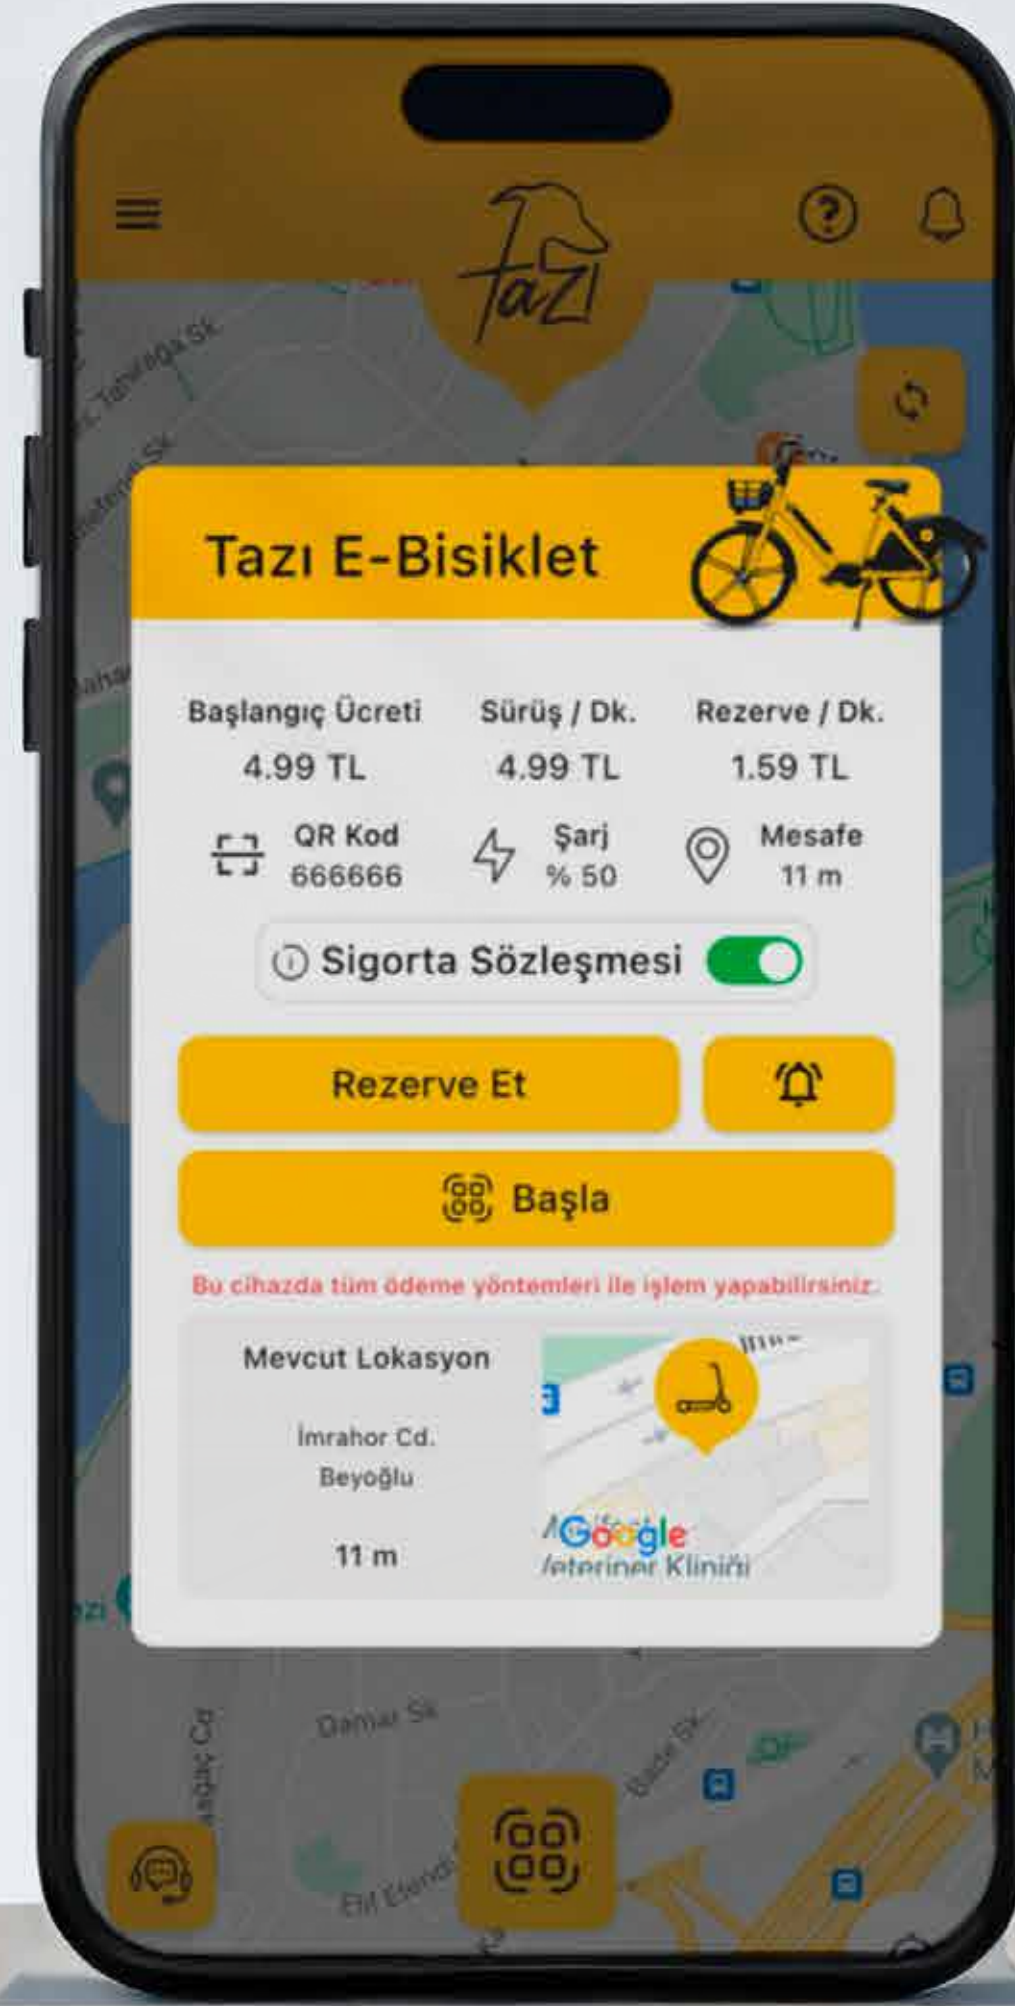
Tazı

Tahtaga Sk.

Tazı E-Bisiklet

Başlangıç Ücreti
4.99 TL

Sürüş / Dk.
4.99 TL

Rezerve / Dk.
1.59 TL

QR Kod
666666

Şarj
% 50

Mesafe
11 m

Sigorta Sözleşmesi

Rezerve Et

Başla

Bu cihazda tüm ödeme yöntemleri ile işlem yapabilirsiniz.

Mevcut Lokasyon

İmrahor Cd.
Beyoğlu

11 m

Google
Veteriner Kliniği

Damar Sk.

Bade Sk.

Elif Efendi

Çıkrıkçılar Cd.